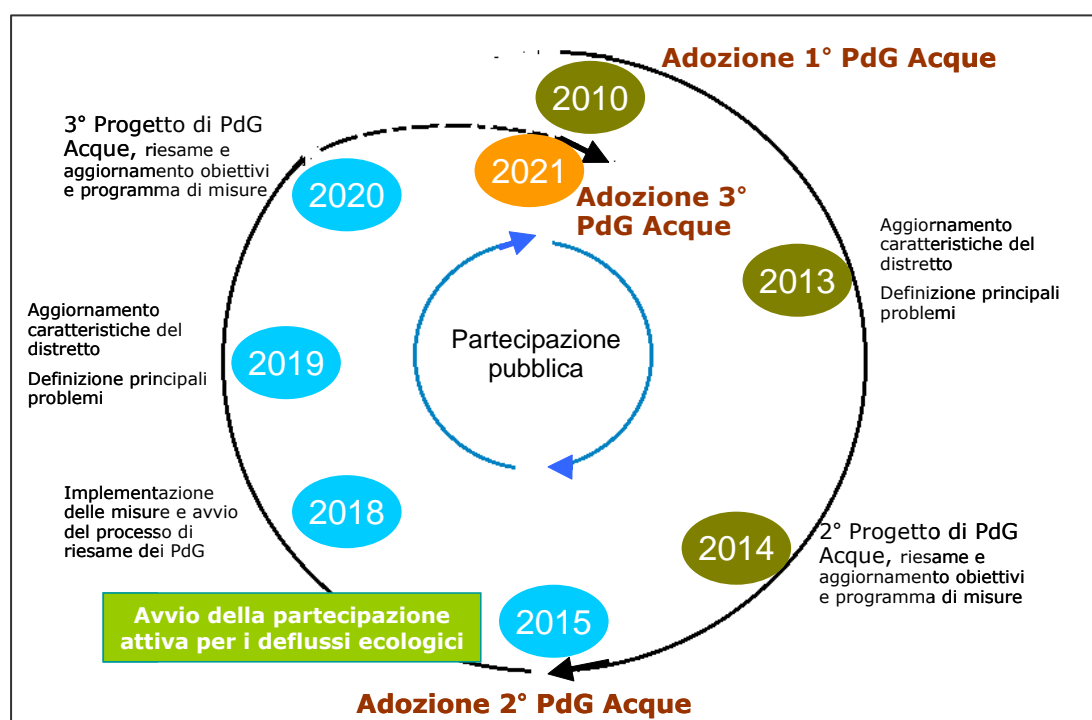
Adozione 1° PdG Acque

2010

3° Progetto di PdG Acque, riesame e aggiornamento obiettivi e programma di misure

2021

Adozione 3° PdG Acque

2020

Aggiornamento caratteristiche del distretto

Definizione principali problemi

2013

Aggiornamento caratteristiche del distretto

Definizione principali problemi

2019

Partecipazione pubblica

Implementazione delle misure e avvio del processo di riesame dei PdG

2018

2014

2° Progetto di PdG Acque, riesame e aggiornamento obiettivi e programma di misure

Avvio della partecipazione attiva per i deflussi ecologici

2015

Adozione 2° PdG Acque